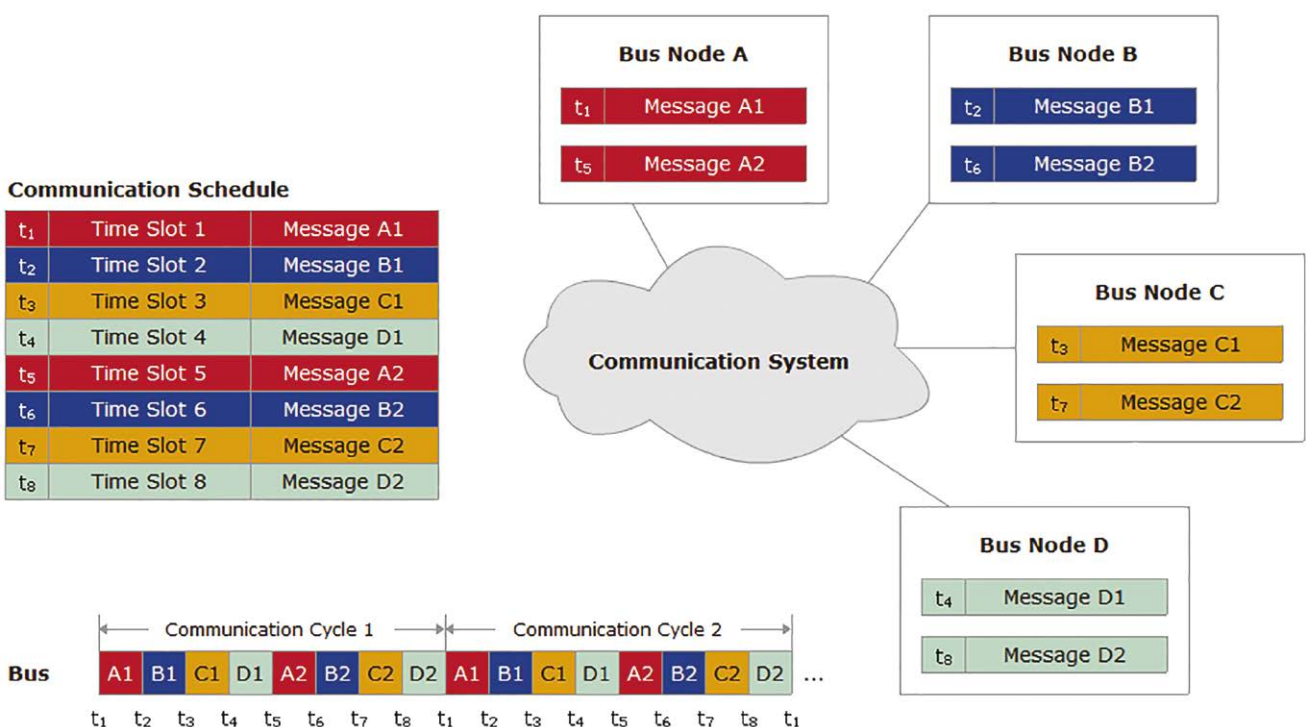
Bus Node A

| $t_1$ | Message A1 |
|---|---|
| $t_5$ | Message A2 |

Bus Node B

| $t_2$ | Message B1 |
|---|---|
| $t_6$ | Message B2 |

Communication Schedule

| $t_1$ | Time Slot 1 | Message A1 |
|---|---|---|
| $t_2$ | Time Slot 2 | Message B1 |
| $t_3$ | Time Slot 3 | Message C1 |
| $t_4$ | Time Slot 4 | Message D1 |
| $t_5$ | Time Slot 5 | Message A2 |
| $t_6$ | Time Slot 6 | Message B2 |
| $t_7$ | Time Slot 7 | Message C2 |
| $t_8$ | Time Slot 8 | Message D2 |

Communication System

Bus Node C

| $t_3$ | Message C1 |
|---|---|
| $t_7$ | Message C2 |

Bus Node D

| $t_4$ | Message D1 |
|---|---|
| $t_8$ | Message D2 |

Communication Cycle 1

Communication Cycle 2

Bus A1 B1 C1 D1 A2 B2 C2 D2 A1 B1 C1 D1 A2 B2 C2 D2 ...

$t_1$ $t_2$ $t_3$ $t_4$ $t_5$ $t_6$ $t_7$ $t_8$ $t_1$ $t_2$ $t_3$ $t_4$ $t_5$ $t_6$ $t_7$ $t_8$ $t_1$